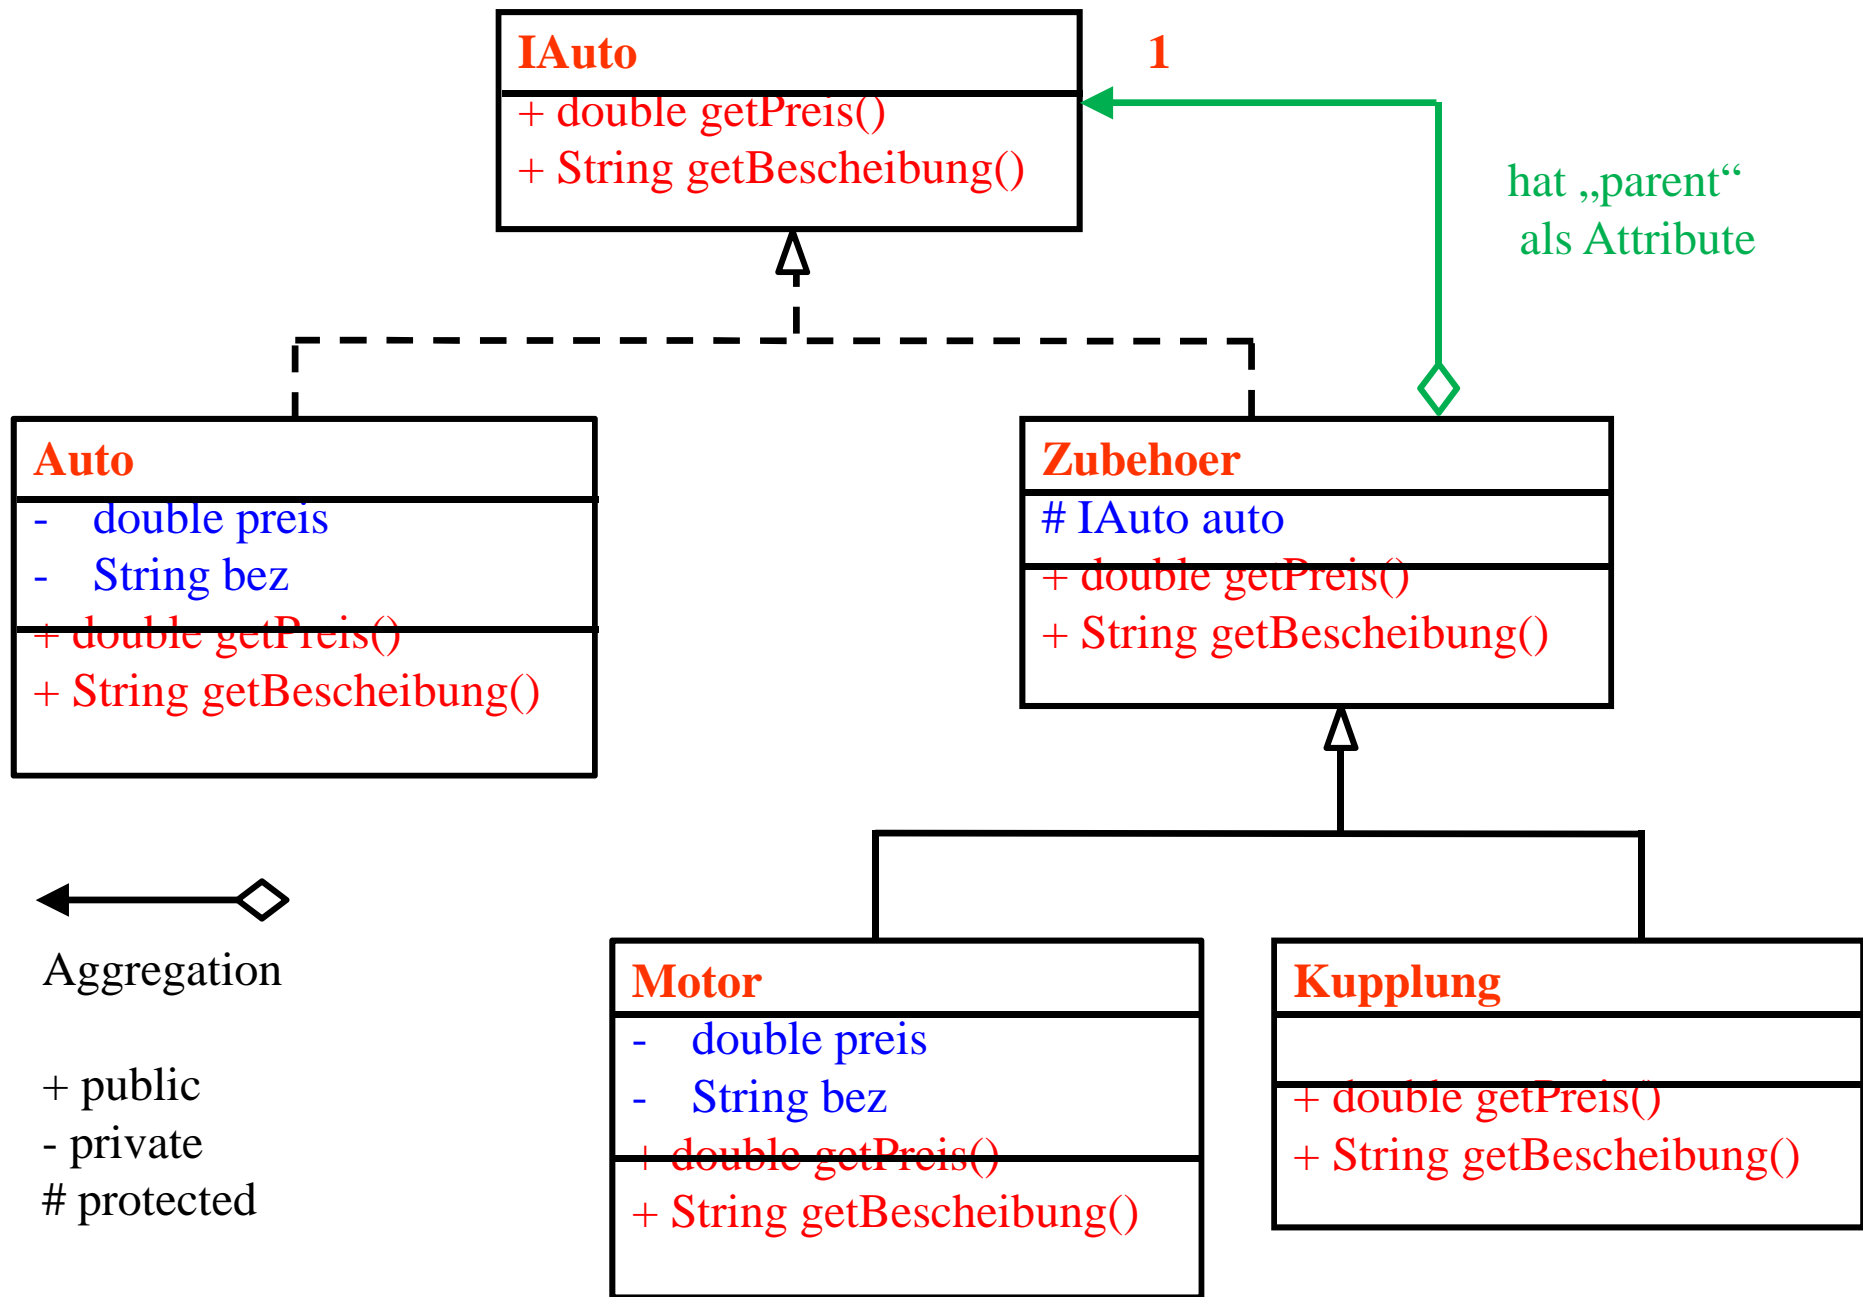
IAuto

+ double getPreis()
+ String getBescheibung()

1

hat „parent“ als Attribute

Auto

- double preis
- String bez

+ double getPreis()
+ String getBescheibung()

Zubehoer

# IAuto auto

+ double getPreis()
+ String getBescheibung()

Aggregation

+ public
- private
# protected

Motor

- double preis
- String bez

+ double getPreis()
+ String getBescheibung()

Kupplung

+ double getPreis()
+ String getBescheibung()